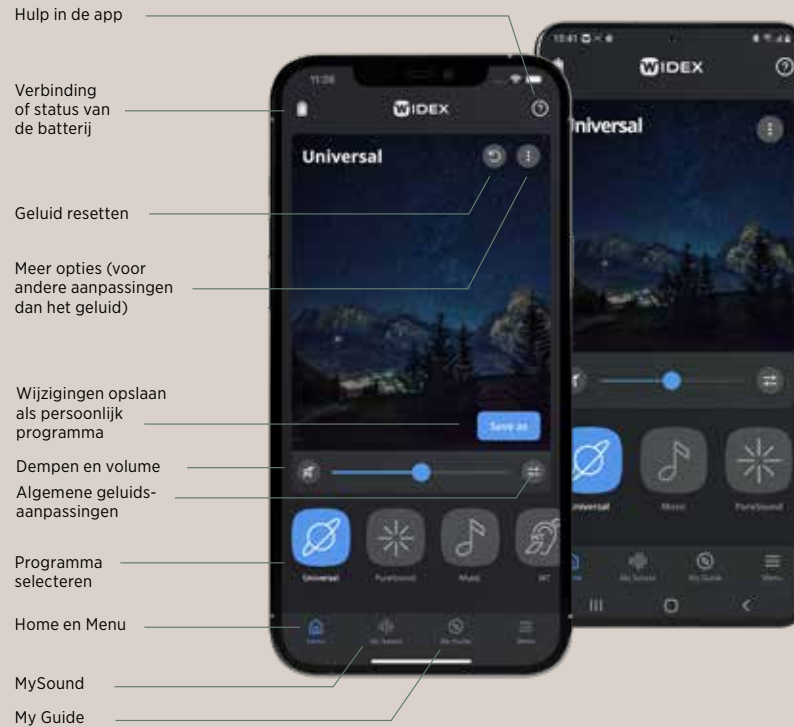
Hulp in de app

Verbinding of status van de batterij

Geluid resetten

Meer opties (voor andere aanpassingen dan het geluid)

Wijzigingen opslaan als persoonlijk programma

Dempen en volume

Algemene geluidsaanpassingen

Programma selecteren

Home en Menu

MySound

My Guide

11:26

WIDEX

Universal

Save as

Universal

PureSound

Music

MT

Home

My Sound

My Guide

Menu

WIDEX

Universal

Universal

Music

PureSound

Home

My Sound

My Guide

Menu